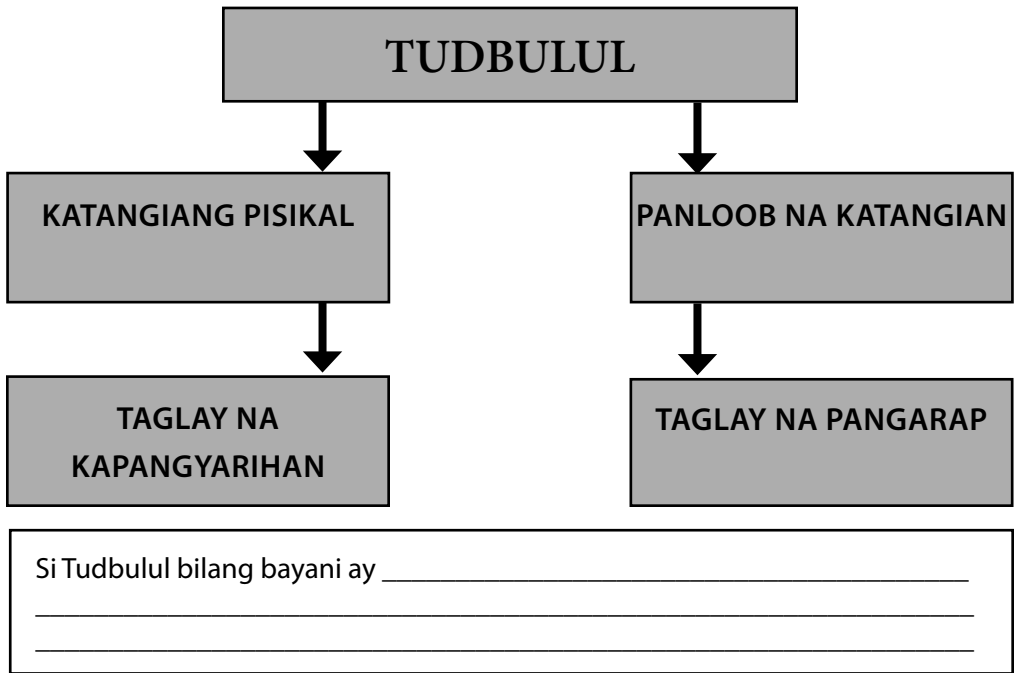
TUDBULUL

KATANGIANG PISIKAL

PANLOOB NA KATANGIAN

TAGLAY NA KAPANGYARIHAN

TAGLAY NA PANGARAP

Si Tudbulul bilang bayani ay ___________________________________________
_________________________________________________________________
_________________________________________________________________